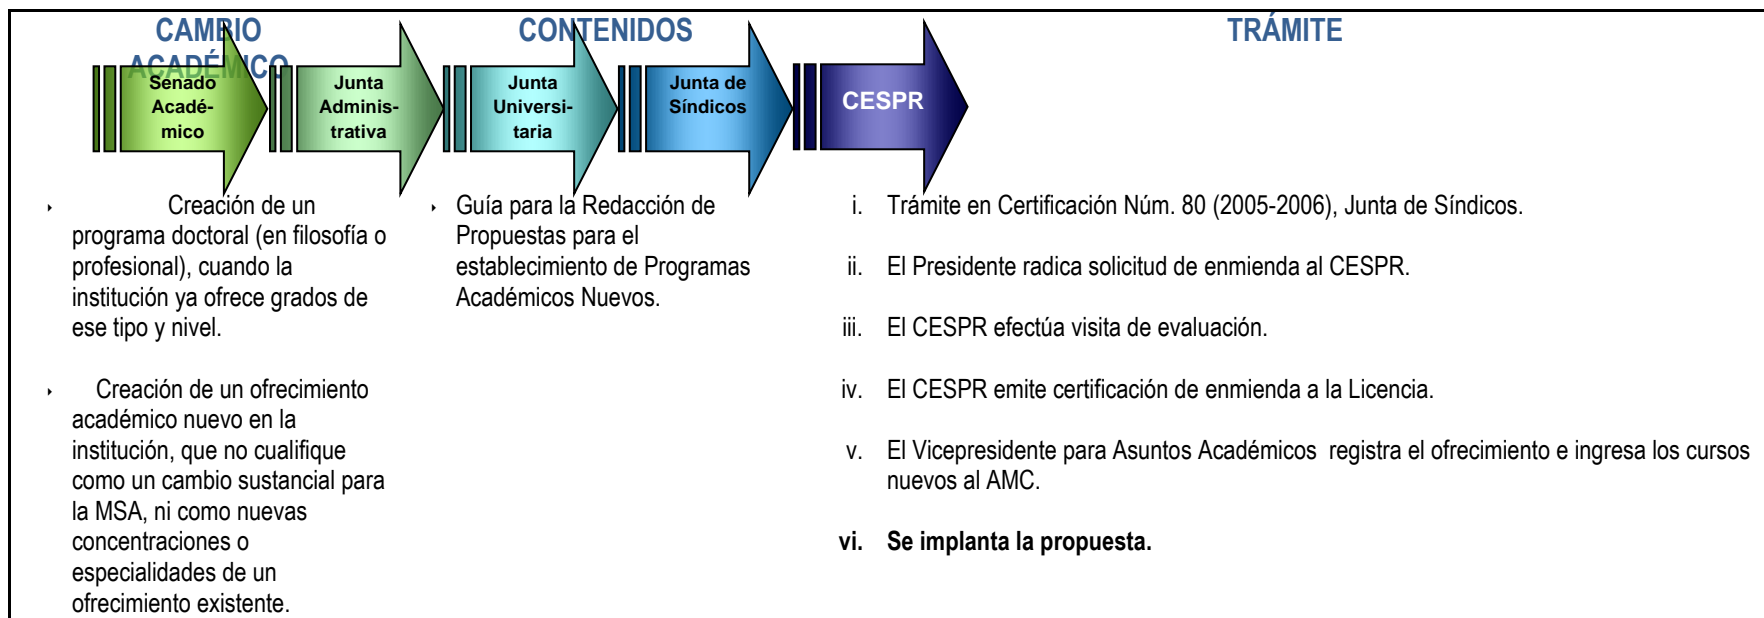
CAMBIO ACADÉMICO

CONTENIDOS

TRÁMITE

Senado Académico

Junta Administrativa

Junta Universitaria

Junta de Síndicos

CESPR

‣ Creación de un programa doctoral (en filosofía o profesional), cuando la institución ya ofrece grados de ese tipo y nivel.

‣ Creación de un ofrecimiento académico nuevo en la institución, que no cualifique como un cambio sustancial para la MSA, ni como nuevas concentraciones o especialidades de un ofrecimiento existente.

‣ Guía para la Redacción de Propuestas para el establecimiento de Programas Académicos Nuevos.

i. Trámite en Certificación Núm. 80 (2005-2006), Junta de Síndicos.

ii. El Presidente radica solicitud de enmienda al CESPR.

iii. El CESPR efectúa visita de evaluación.

iv. El CESPR emite certificación de enmienda a la Licencia.

v. El Vicepresidente para Asuntos Académicos registra el ofrecimiento e ingresa los cursos nuevos al AMC.

vi. Se implanta la propuesta.